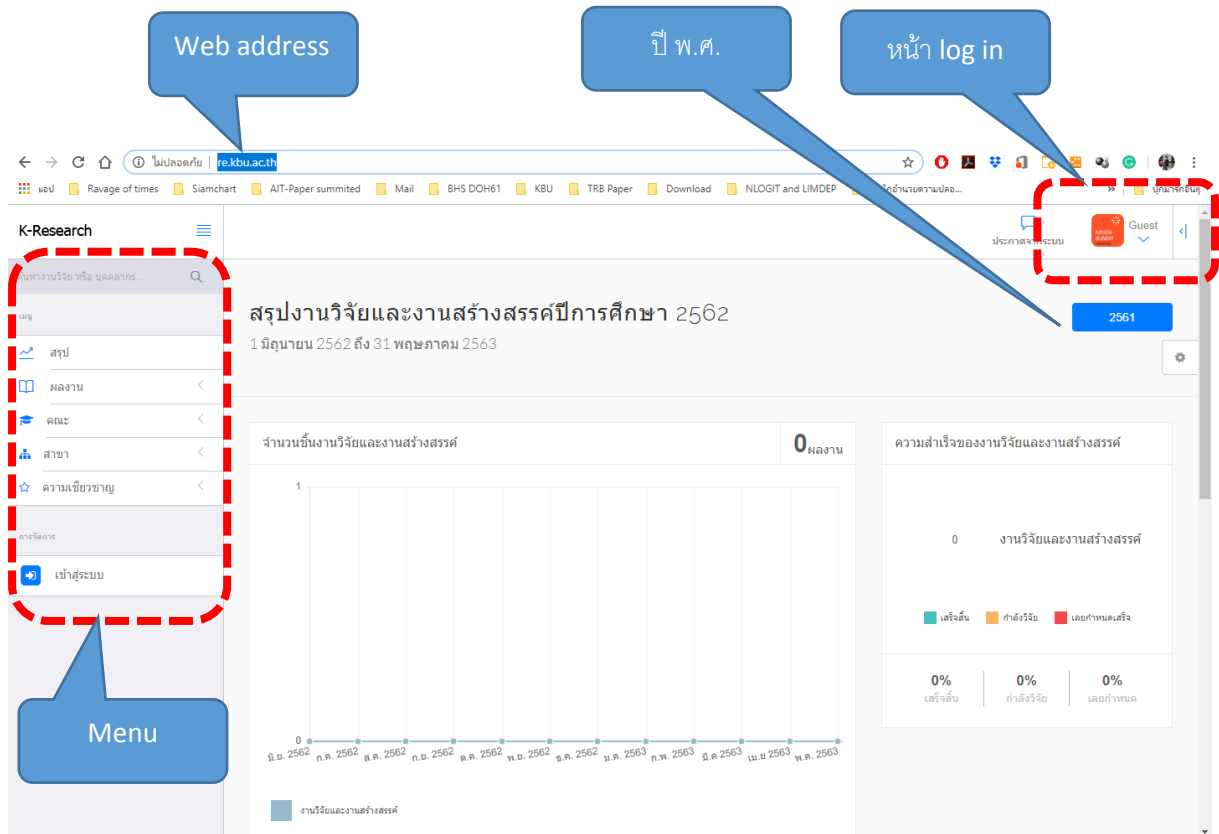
Web address

ปี พ.ศ.

หน้า log in

ไม่ปลอดภัย | re.kbu.ac.th

แอป Ravage of times Siamchart AIT-Paper summited Mail BHS DOH61 KBU TRB Paper Download NLOGIT and LIMDEP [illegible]อำนวยความปลอ... » บุ๊กมาร์กอื่นๆ

K-Research

ค้นหางานวิจัย หรือ บุคคลากร ...

เมนู

สรุป

ผลงาน

คณะ

สาขา

ความเชี่ยวชาญ

การจัดการ

เข้าสู่ระบบ

Menu

ประกาศจากระบบ

KASEM BUNDIT

Guest

สรุปงานวิจัยและงานสร้างสรรค์ปีการศึกษา 2562

1 มิถุนายน 2562 ถึง 31 พฤษภาคม 2563

2561

จำนวนชิ้นงานวิจัยและงานสร้างสรรค์

0ผลงาน

1

0

มิ.ย. 2562 ก.ค. 2562 ส.ค. 2562 ก.ย. 2562 ต.ค. 2562 พ.ย. 2562 ธ.ค. 2562 ม.ค. 2563 ก.พ. 2563 มี.ค. 2563 เม.ย 2563 พ.ค. 2563

งานวิจัยและงานสร้างสรรค์

ความสำเร็จของงานวิจัยและงานสร้างสรรค์

0 งานวิจัยและงานสร้างสรรค์

เสร็จสิ้น กำลังวิจัย เลยกำหนดเสร็จ

0% เสร็จสิ้น

0% กำลังวิจัย

0% เลยกำหนด